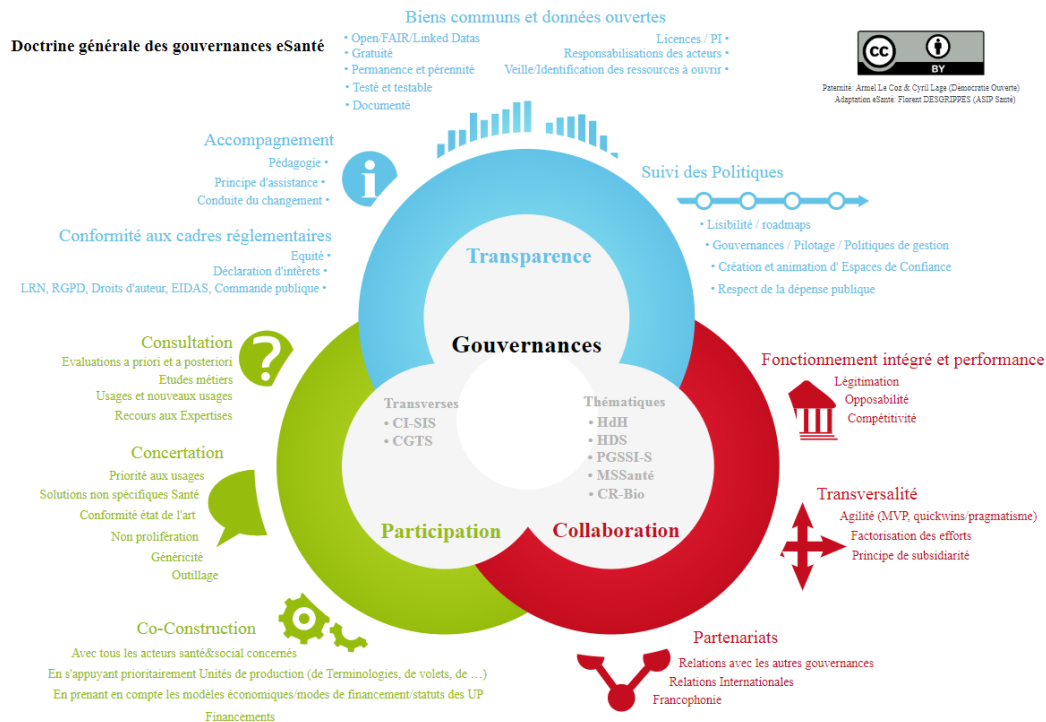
Doctrine générale des gouvernances eSanté

Biens communs et données ouvertes
• Open/FAIR/Linked Datas
• Gratuité
• Permanence et pérennité
• Testé et testable
• Documenté
Licences / PI •
Responsabilisations des acteurs •
Veille/Identification des ressources à ouvrir •

Paternité: Armel Le Coz & Cyril Lage (Démocratie Ouverte)
Adaptation eSanté: Florent DESGRIPPES (ASIP Santé)

Accompagnement
Pédagogie •
Principe d'assistance •
Conduite du changement •

Suivi des Politiques
• Lisibilité / roadmaps
• Gouvernances / Pilotage / Politiques de gestion
• Création et animation d' Espaces de Confiance
• Respect de la dépense publique

Conformité aux cadres réglementaires
Equité •
Déclaration d'intérêts •
LRN, RGPD, Droits d'auteur, EIDAS, Commande publique •

Transparence

Gouvernances

Consultation
Evaluations a priori et a posteriori
Etudes métiers
Usages et nouveaux usages
Recours aux Expertises

Fonctionnement intégré et performance
Légitimation
Opposabilité
Compétitivité

Transverses
• CI-SIS
• CGTS

Thématiques
• HdH
• HDS
• PGSSI-S
• MSSanté
• CR-Bio

Concertation
Priorité aux usages
Solutions non spécifiques Santé
Conformité état de l'art
Non prolifération
Généricité
Outillage

Participation

Collaboration

Transversalité
Agilité (MVP, quickwins/pragmatisme)
Factorisation des efforts
Principe de subsidiarité

Co-Construction
Avec tous les acteurs santé&social concernés
En s'appuyant prioritairement Unités de production (de Terminologies, de volets, de …)
En prenant en compte les modèles économiques/modes de financement/statuts des UP
Financements

Partenariats
Relations avec les autres gouvernances
Relations Internationales
Francophonie